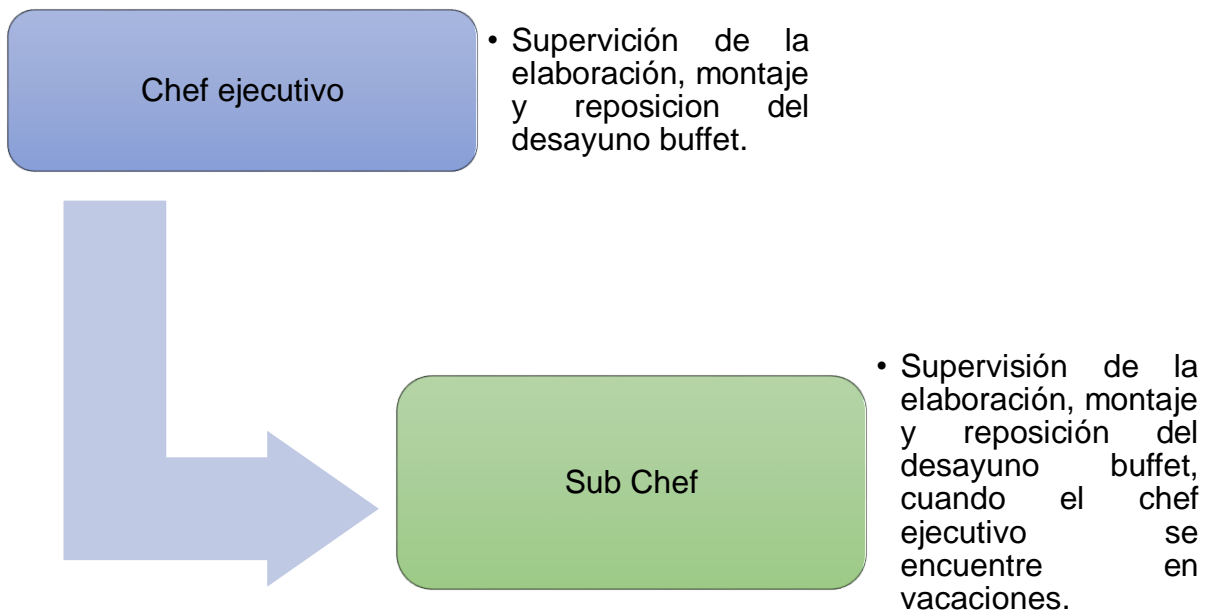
Chef ejecutivo

• Supervición de la elaboración, montaje y reposicion del desayuno buffet.

Sub Chef

• Supervisión de la elaboración, montaje y reposición del desayuno buffet, cuando el chef ejecutivo se encuentre en vacaciones.